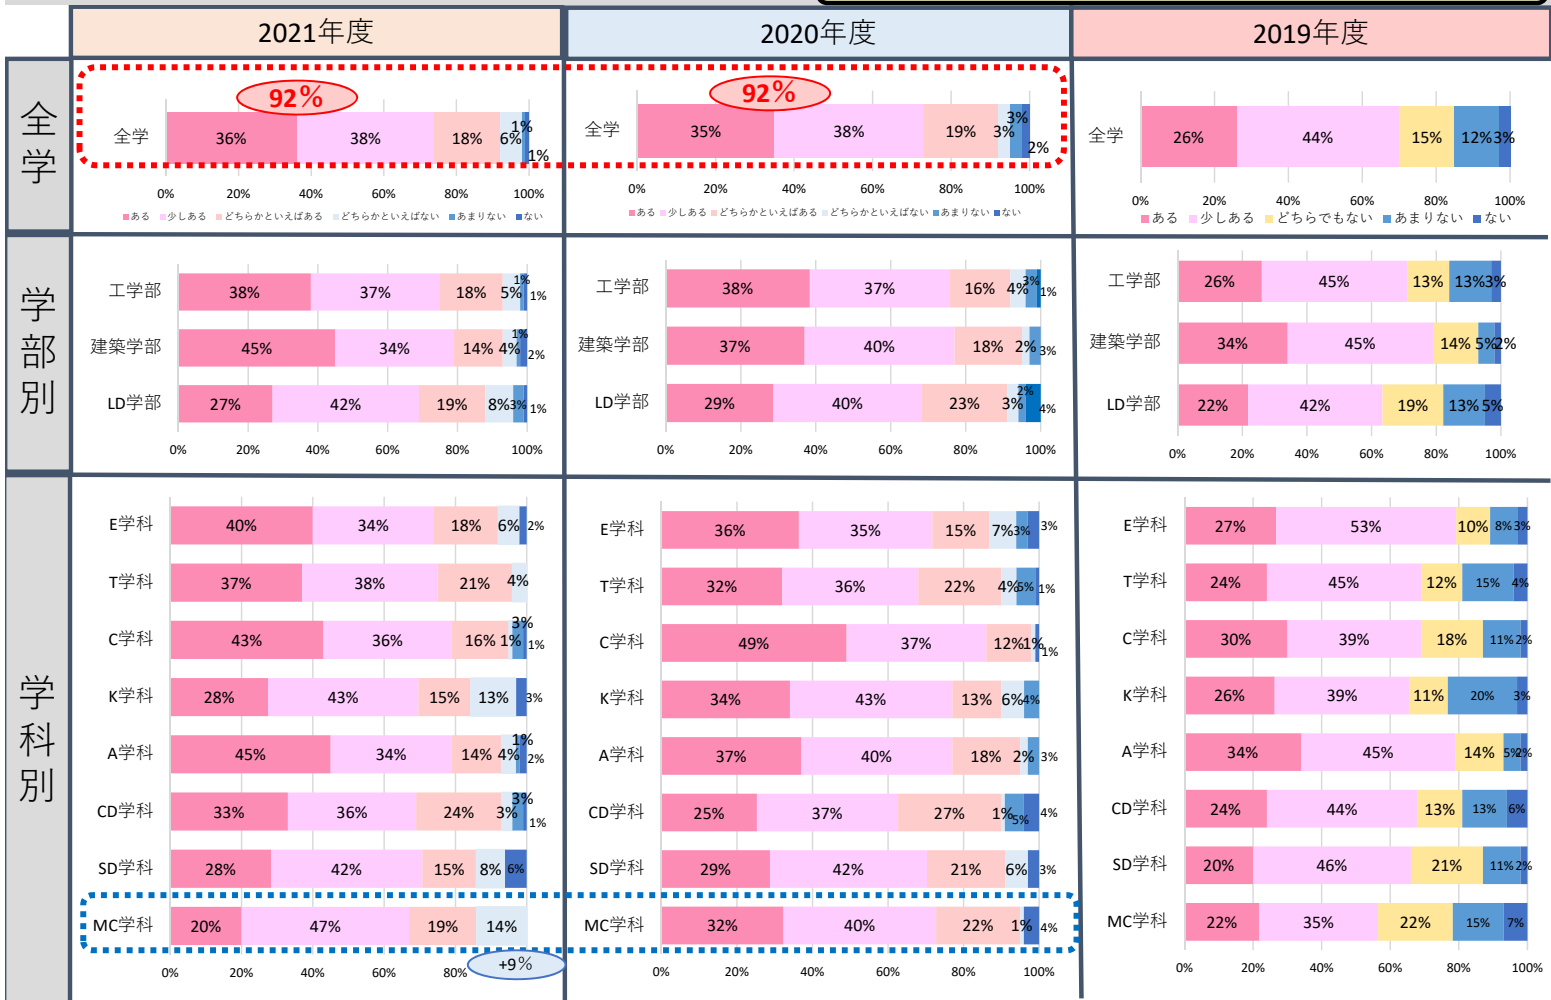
| | 2021年度 | 2020年度 | 2019年度 |
|---|---|---|---|
| 全学 | 全学: 36% 38% 18% 6% 1% 1% (92%) | 全学: 35% 38% 19% 3% 3% 2% (92%) | 全学: 26% 44% 15% 12% 3% |
| 学部別 | 工学部: 38% 37% 18% 5% 1% 1%<br>建築学部: 45% 34% 14% 4% 1% 2%<br>LD学部: 27% 42% 19% 8% 3% 1% | 工学部: 38% 37% 16% 4% 3% 1%<br>建築学部: 37% 40% 18% 2% 3%<br>LD学部: 29% 40% 23% 3% 2% 4% | 工学部: 26% 45% 13% 13% 3%<br>建築学部: 34% 45% 14% 5% 2%<br>LD学部: 22% 42% 19% 13% 5% |
| 学科別 | E学科: 40% 34% 18% 6% 2%<br>T学科: 37% 38% 21% 4%<br>C学科: 43% 36% 16% 1% 3% 1%<br>K学科: 28% 43% 15% 13% 3%<br>A学科: 45% 34% 14% 4% 1% 2%<br>CD学科: 33% 36% 24% 3% 3% 1%<br>SD学科: 28% 42% 15% 8% 6%<br>MC学科: 20% 47% 19% 14% (+9%) | E学科: 36% 35% 15% 7% 3% 3%<br>T学科: 32% 36% 22% 4% 5% 1%<br>C学科: 49% 37% 12% 1% 1%<br>K学科: 34% 43% 13% 6% 4%<br>A学科: 37% 40% 18% 2% 3%<br>CD学科: 25% 37% 27% 1% 5% 4%<br>SD学科: 29% 42% 21% 6% 3%<br>MC学科: 32% 40% 22% 1% 4% | E学科: 27% 53% 10% 8% 3%<br>T学科: 24% 45% 12% 15% 4%<br>C学科: 30% 39% 18% 11% 2%<br>K学科: 26% 39% 11% 20% 3%<br>A学科: 34% 45% 14% 5% 2%<br>CD学科: 24% 44% 13% 13% 6%<br>SD学科: 20% 46% 21% 11% 2%<br>MC学科: 22% 35% 22% 15% 7% |

0% 20% 40% 60% 80% 100%

2021年度・2020年度: ある 少しある どちらかといえばある どちらかといえばない あまりない ない
2019年度: ある 少しある どちらでもない あまりない ない